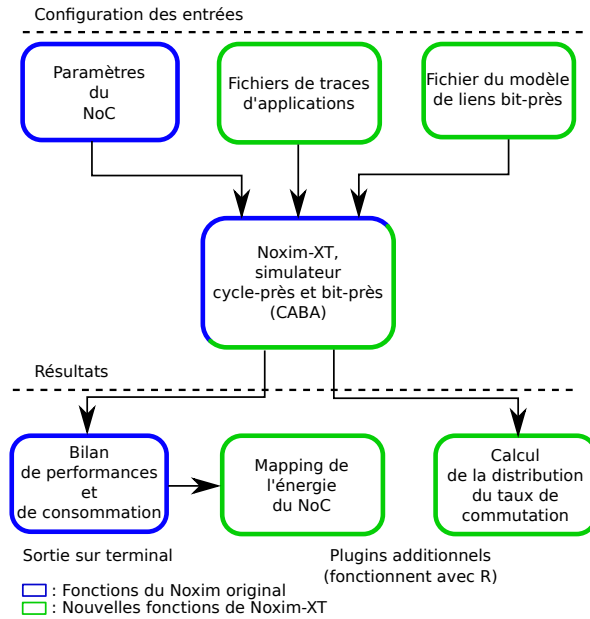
Configuration des entrées

Paramètres du NoC

Fichiers de traces d'applications

Fichier du modèle de liens bit-près

Noxim-XT, simulateur cycle-près et bit-près (CABA)

Résultats

Bilan de performances et de consommation

Mapping de l'énergie du NoC

Calcul de la distribution du taux de commutation

Sortie sur terminal

Plugins additionnels (fonctionnent avec R)

: Fonctions du Noxim original
: Nouvelles fonctions de Noxim-XT